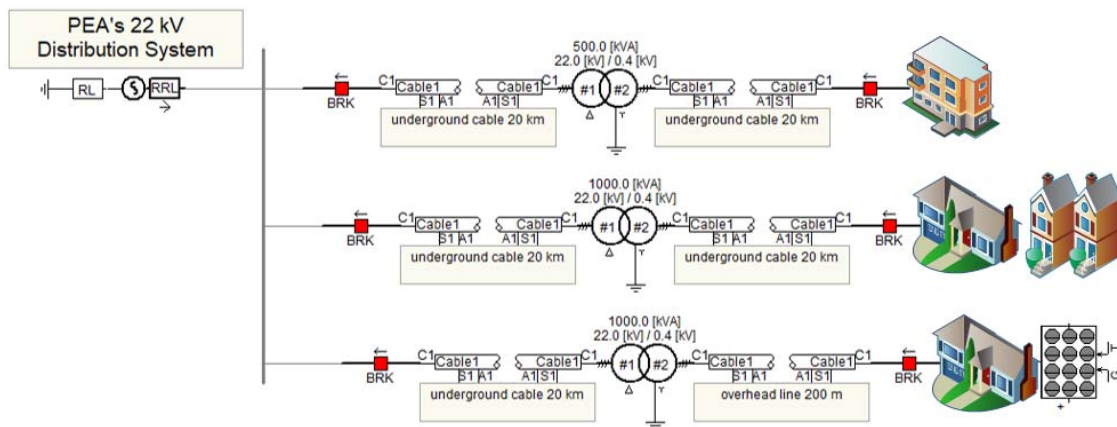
PEA's 22 kV
Distribution System

RL
RRL

500.0 [KVA]
22.0 [kV] / 0.4 [kV]

BRK
C1
Cable1
S1 A1
Cable1
A1 S1
C1
#1
#2
C1
Cable1
S1 A1
Cable1
A1 S1
C1
BRK
underground cable 20 km
underground cable 20 km

1000.0 [KVA]
22.0 [kV] / 0.4 [kV]

BRK
C1
Cable1
S1 A1
Cable1
A1 S1
C1
#1
#2
C1
Cable1
S1 A1
Cable1
A1 S1
C1
BRK
underground cable 20 km
underground cable 20 km

1000.0 [KVA]
22.0 [kV] / 0.4 [kV]

BRK
C1
Cable1
S1 A1
Cable1
A1 S1
C1
#1
#2
C1
Cable1
S1 A1
Cable1
A1 S1
C1
BRK
underground cable 20 km
overhead line 200 m